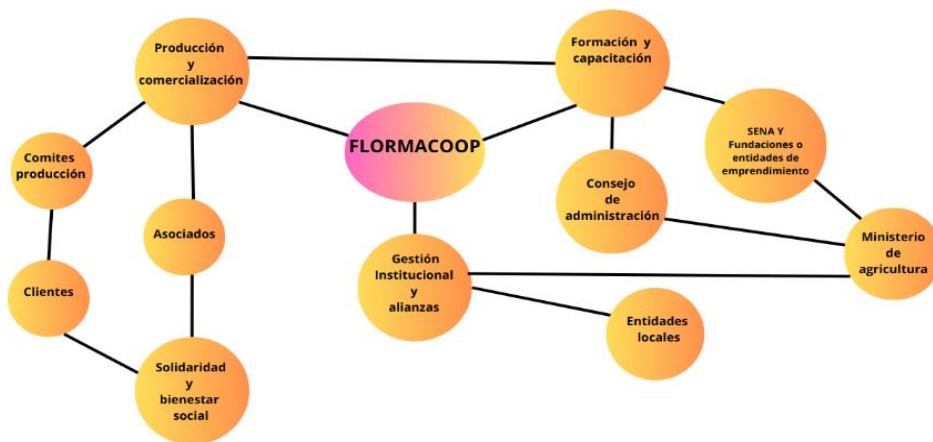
Producción y comercialización

Formación y capacitación

FLORMACOOP

SENA Y Fundaciones o entidades de emprendimiento

Comites producción

Consejo de administración

Asociados

Ministerio de agricultura

Gestión Institucional y alianzas

Clientes

Entidades locales

Solidaridad y bienestar social